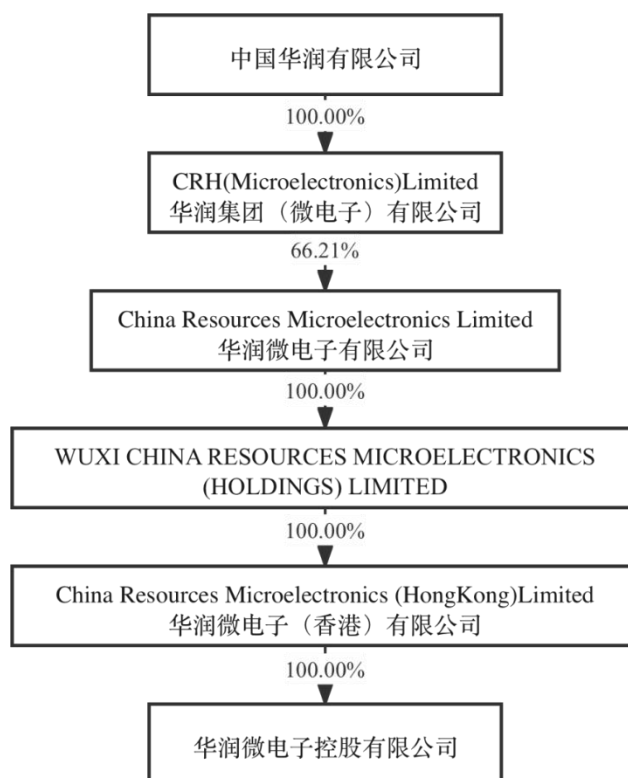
中国华润有限公司

100.00%

CRH(Microelectronics)Limited
华润集团（微电子）有限公司

66.21%

China Resources Microelectronics Limited
华润微电子有限公司

100.00%

WUXI CHINA RESOURCES MICROELECTRONICS (HOLDINGS) LIMITED

100.00%

China Resources Microelectronics (HongKong)Limited
华润微电子（香港）有限公司

100.00%

华润微电子控股有限公司